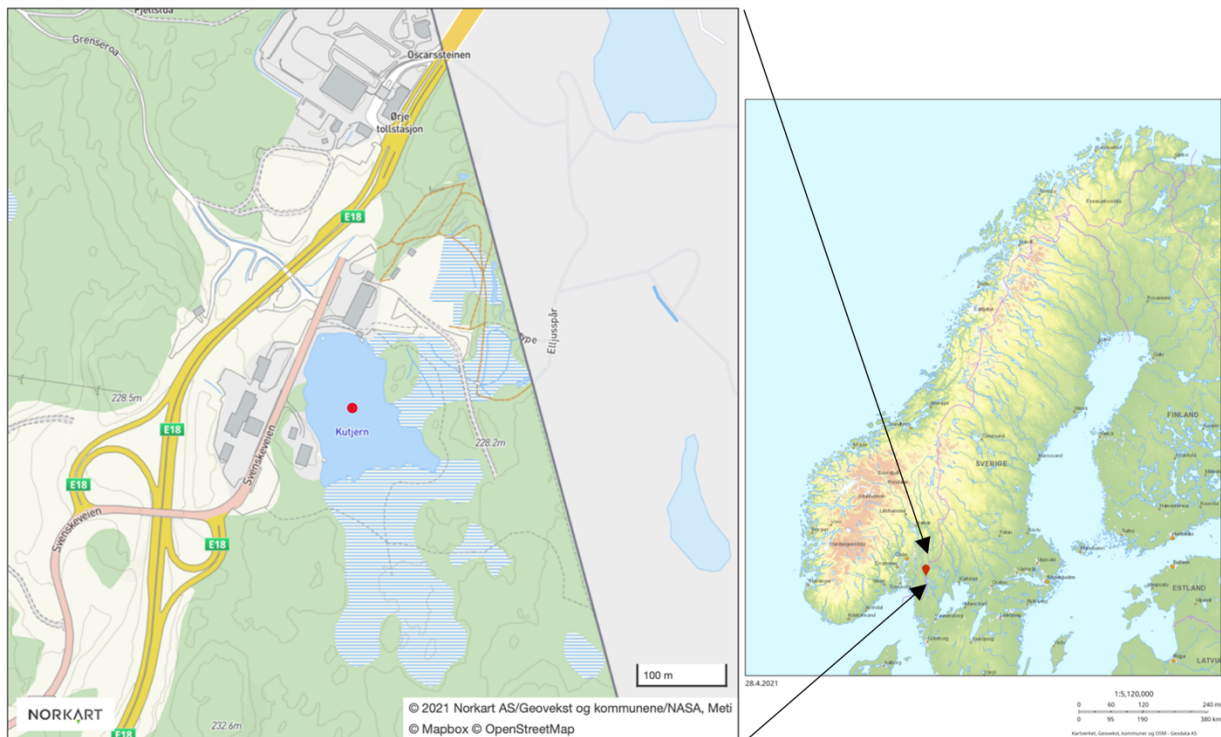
Fjellstua
Grenseroa
Oscarssteinen
Ørje tollstasjon
E18
Ørje
Elljusspår
228.5m
E18
Kutjern
228.2m
Svenskeveien
E18
Svenskeveien
E18
232.6m
E18
NORKART
100 m
© 2021 Norkart AS/Geovekst og kommunene/NASA, Meti
© Mapbox © OpenStreetMap

SVERIGE
FINLAND
ESTLAND
LATVIA
28.4.2021
1:5,120,000
0 60 120 240 mi
0 95 190 380 km
Kartverket, Geovekst, kommuner og OSM - Geodata AS